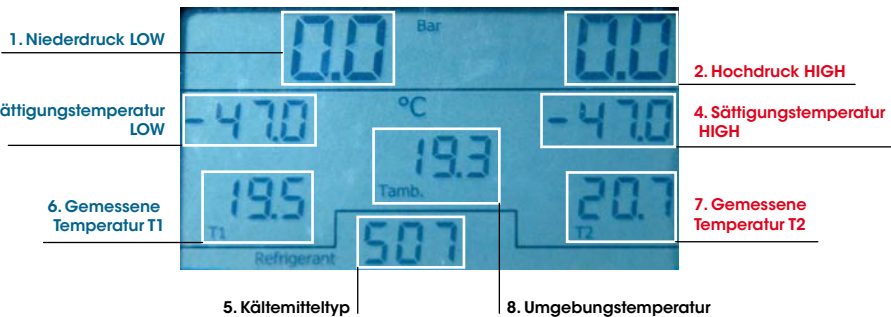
1. Niederdruck LOW

0.0

Bar

0.0

2. Hochdruck HIGH

ättigungstemperatur LOW

-47.0

°C

-47.0

4. Sättigungstemperatur HIGH

19.3

Tamb.

6. Gemessene Temperatur T1

19.5

T1

20.7

T2

7. Gemessene Temperatur T2

Refrigerant

507

5. Kältemitteltyp

8. Umgebungstemperatur